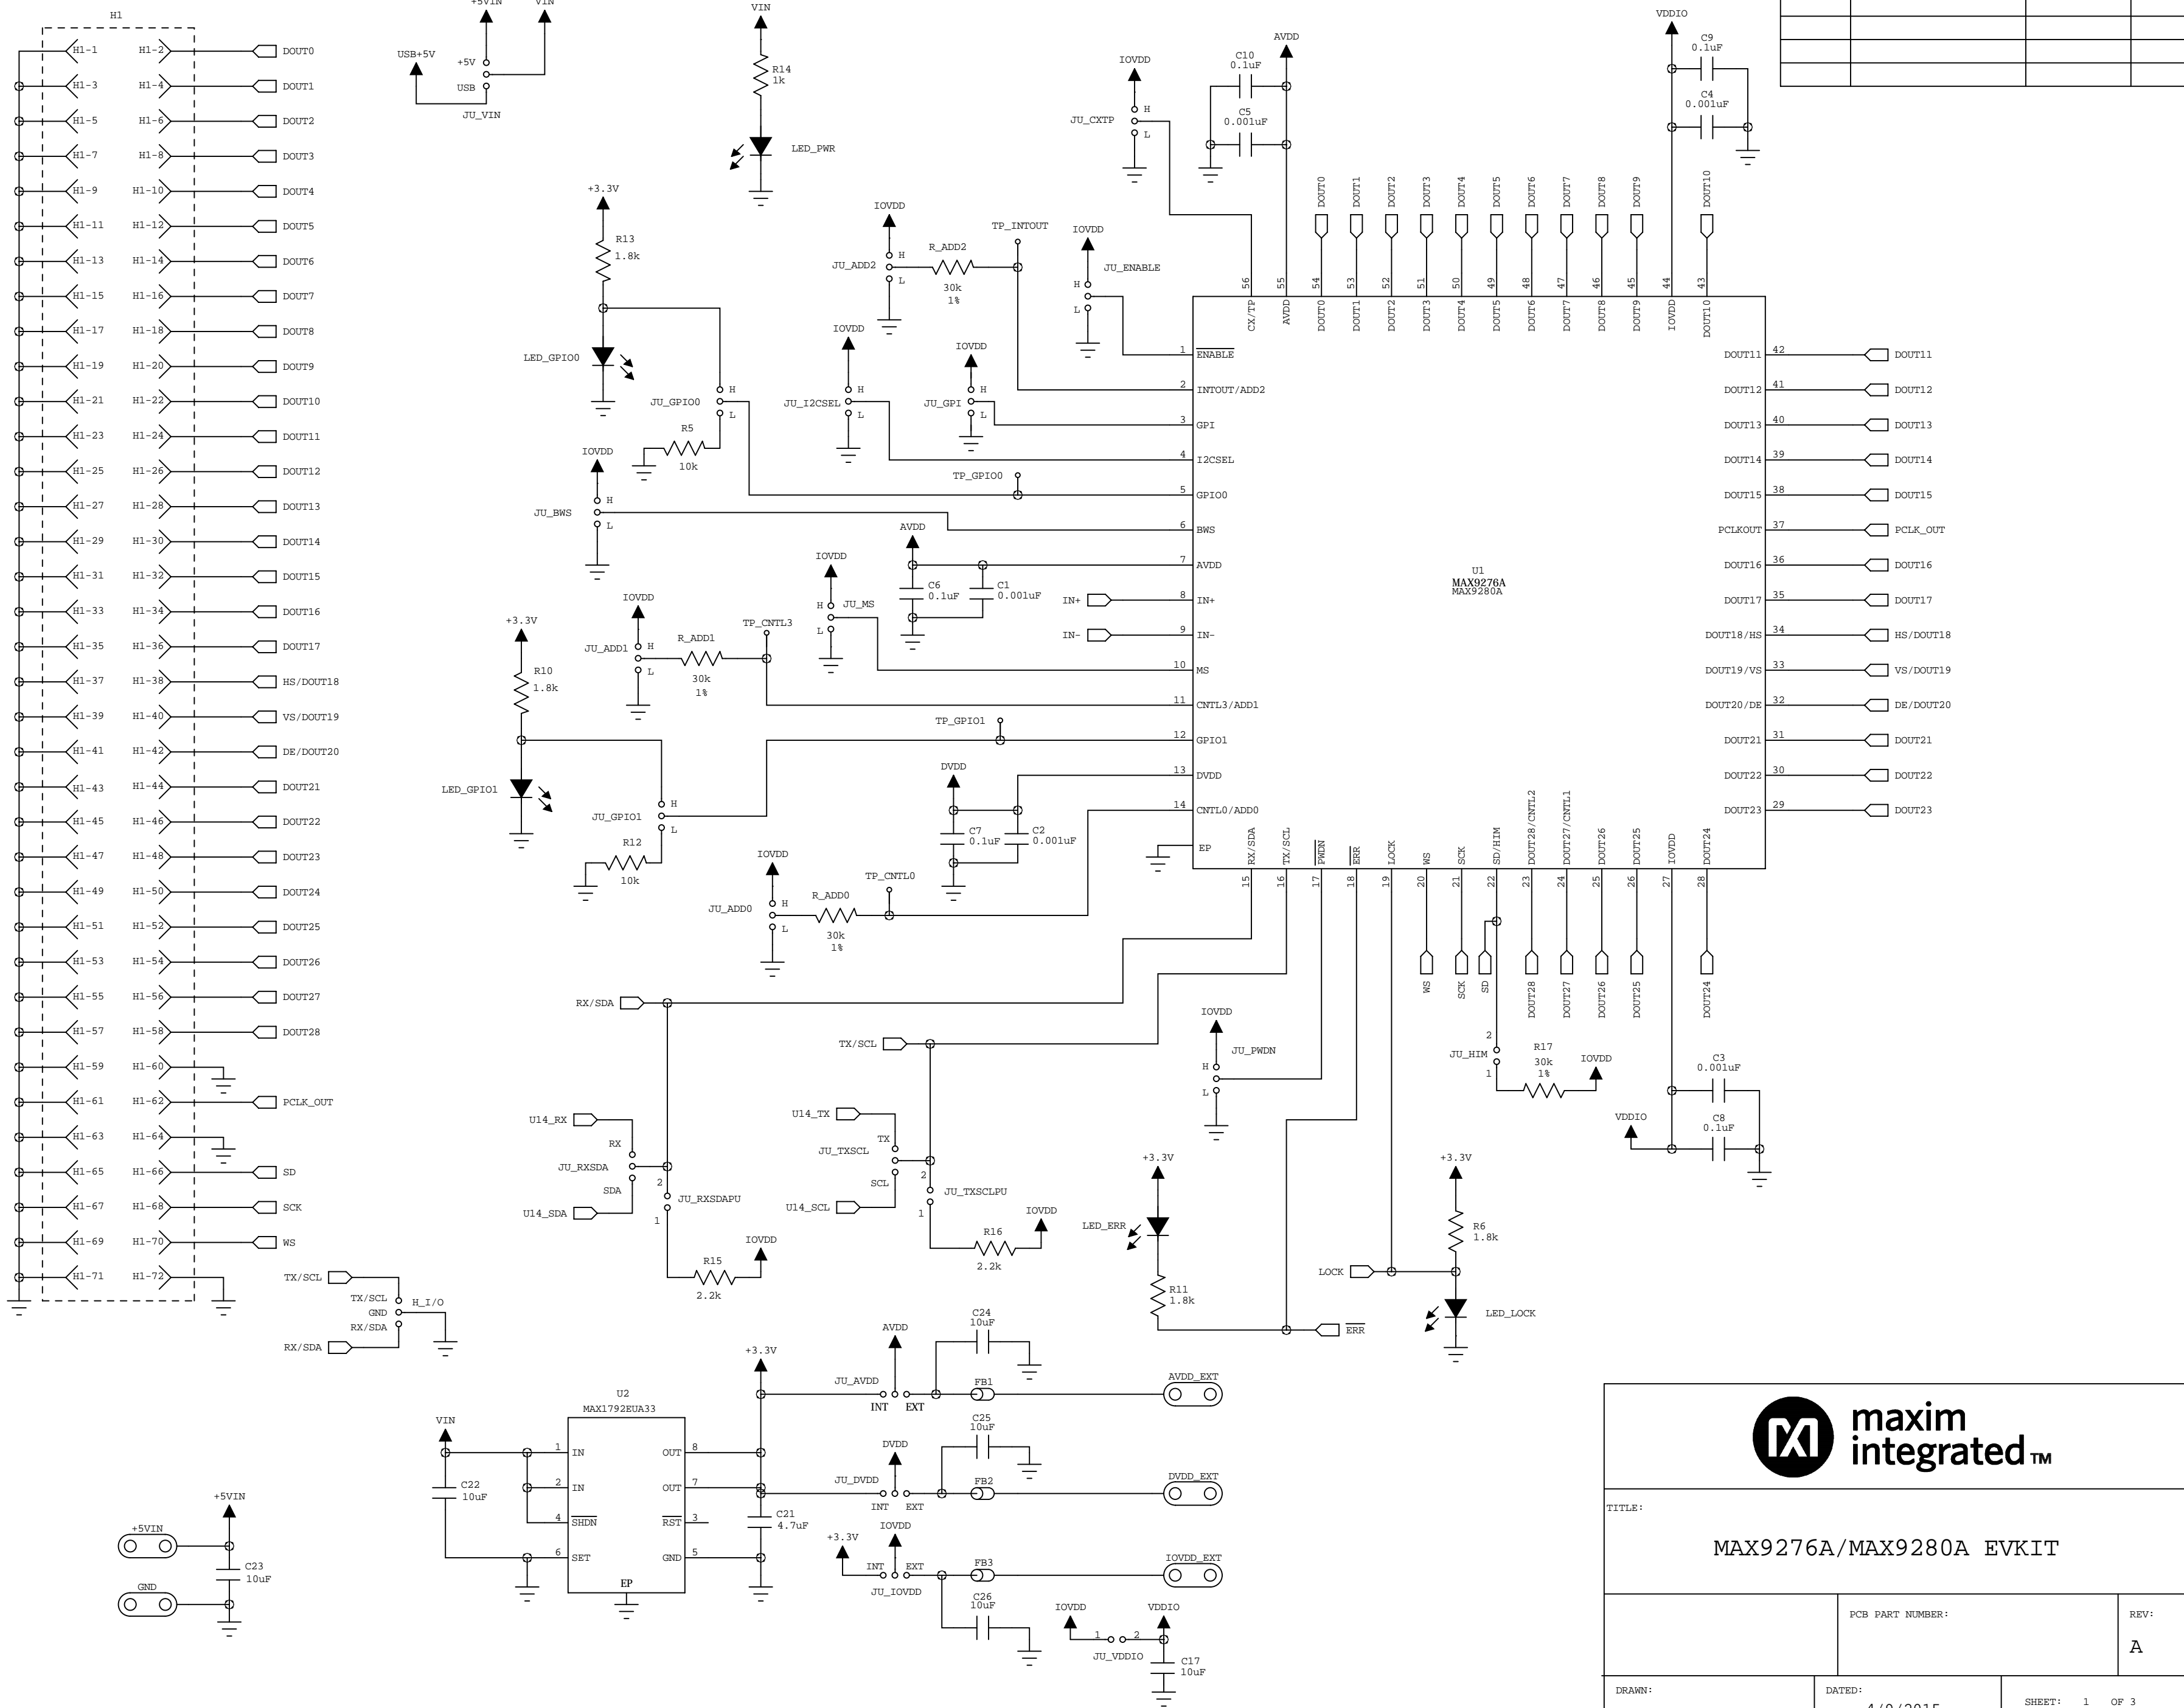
H1
H1-1 H1-2 DOUT0
H1-3 H1-4 DOUT1
H1-5 H1-6 DOUT2
H1-7 H1-8 DOUT3
H1-9 H1-10 DOUT4
H1-11 H1-12 DOUT5
H1-13 H1-14 DOUT6
H1-15 H1-16 DOUT7
H1-17 H1-18 DOUT8
H1-19 H1-20 DOUT9
H1-21 H1-22 DOUT10
H1-23 H1-24 DOUT11
H1-25 H1-26 DOUT12
H1-27 H1-28 DOUT13
H1-29 H1-30 DOUT14
H1-31 H1-32 DOUT15
H1-33 H1-34 DOUT16
H1-35 H1-36 DOUT17
H1-37 H1-38 HS/DOUT18
H1-39 H1-40 VS/DOUT19
H1-41 H1-42 DE/DOUT20
H1-43 H1-44 DOUT21
H1-45 H1-46 DOUT22
H1-47 H1-48 DOUT23
H1-49 H1-50 DOUT24
H1-51 H1-52 DOUT25
H1-53 H1-54 DOUT26
H1-55 H1-56 DOUT27
H1-57 H1-58 DOUT28
H1-59 H1-60
H1-61 H1-62 PCLK_OUT
H1-63 H1-64
H1-65 H1-66 SD
H1-67 H1-68 SCK
H1-69 H1-70 WS
H1-71 H1-72

+5VIN VIN USB+5V +5V USB JU_VIN
VIN R14 1k LED_PWR
+3.3V R13 1.8k LED_GPIO0 JU_GPIO0 H L R5 10k
IOVDD JU_BWS H L
+3.3V R10 1.8k LED_GPIO1 JU_GPIO1 H L R12 10k
IOVDD JU_ADD1 H L R_ADD1 30k 1% TP_CNTL3
IOVDD JU_ADD2 H L R_ADD2 30k 1% TP_INTOUT
IOVDD JU_I2CSEL H L
IOVDD JU_GPI H L
TP_GPIO0
AVDD C6 0.1uF C1 0.001uF
IOVDD H JU_MS L
IN+ IN-
TP_GPIO1
DVDD C7 0.1uF C2 0.001uF
IOVDD JU_ADD0 H L R_ADD0 30k 1% TP_CNTL0
IOVDD JU_CXTP H L
C10 0.1uF AVDD C5 0.001uF
IOVDD JU_ENABLE H L
VDDIO C9 0.1uF C4 0.001uF

DOUT0 DOUT1 DOUT2 DOUT3 DOUT4 DOUT5 DOUT6 DOUT7 DOUT8 DOUT9 DOUT10
56 55 54 53 52 51 50 49 48 47 46 45 44 43
CX/TP AVDD DOUT0 DOUT1 DOUT2 DOUT3 DOUT4 DOUT5 DOUT6 DOUT7 DOUT8 DOUT9 IOVDD DOUT10
1 $\overline{ENABLE}$
2 INTOUT/ADD2
3 GPI
4 I2CSEL
5 GPIO0
6 BWS
7 AVDD
8 IN+
9 IN-
10 MS
11 CNTL3/ADD1
12 GPIO1
13 DVDD
14 CNTL0/ADD0
EP
U1
MAX9276A
MAX9280A
DOUT11 42 DOUT11
DOUT12 41 DOUT12
DOUT13 40 DOUT13
DOUT14 39 DOUT14
DOUT15 38 DOUT15
PCLKOUT 37 PCLK_OUT
DOUT16 36 DOUT16
DOUT17 35 DOUT17
DOUT18/HS 34 HS/DOUT18
DOUT19/VS 33 VS/DOUT19
DOUT20/DE 32 DE/DOUT20
DOUT21 31 DOUT21
DOUT22 30 DOUT22
DOUT23 29 DOUT23
RX/SDA TX/SCL $\overline{PWDN}$ $\overline{ERR}$ LOCK WS SCK SD/HIM DOUT28/CNTL2 DOUT27/CNTL1 DOUT26 DOUT25 IOVDD DOUT24
15 16 17 18 19 20 21 22 23 24 25 26 27 28
WS SCK SD DOUT28 DOUT27 DOUT26 DOUT25 DOUT24
IOVDD JU_PWDN H L
2 JU_HIM 1 R17 30k 1% IOVDD
C3 0.001uF VDDIO C8 0.1uF
RX/SDA
TX/SCL
U14_RX RX JU_RXSDA SDA U14_SDA 2 JU_RXSDAPU 1 R15 2.2k IOVDD
U14_TX TX JU_TXSCL SCL U14_SCL 2 JU_TXSCLPU 1 R16 2.2k IOVDD
+3.3V LED_ERR R11 1.8k $\overline{ERR}$
+3.3V R6 1.8k LOCK LED_LOCK
TX/SCL TX/SCL GND RX/SDA H_I/O RX/SDA
U2 MAX1792EUA33
VIN C22 10uF 1 IN 2 IN 4 $\overline{SHDN}$ 6 SET OUT 8 OUT 7 $\overline{RST}$ 3 GND 5 EP
+3.3V C21 4.7uF
AVDD JU_AVDD INT EXT C24 10uF FB1 AVDD_EXT
DVDD JU_DVDD INT EXT C25 10uF FB2 DVDD_EXT
+3.3V IOVDD INT EXT JU_IOVDD FB3 C26 10uF IOVDD_EXT
IOVDD 1 2 VDDIO JU_VDDIO C17 10uF
+5VIN +5VIN GND C23 10uF
maxim integrated™
TITLE:
MAX9276A/MAX9280A EVKIT
PCB PART NUMBER:
REV:
A
DRAWN:
DATED:
4/9/2015
SHEET: 1 OF 3